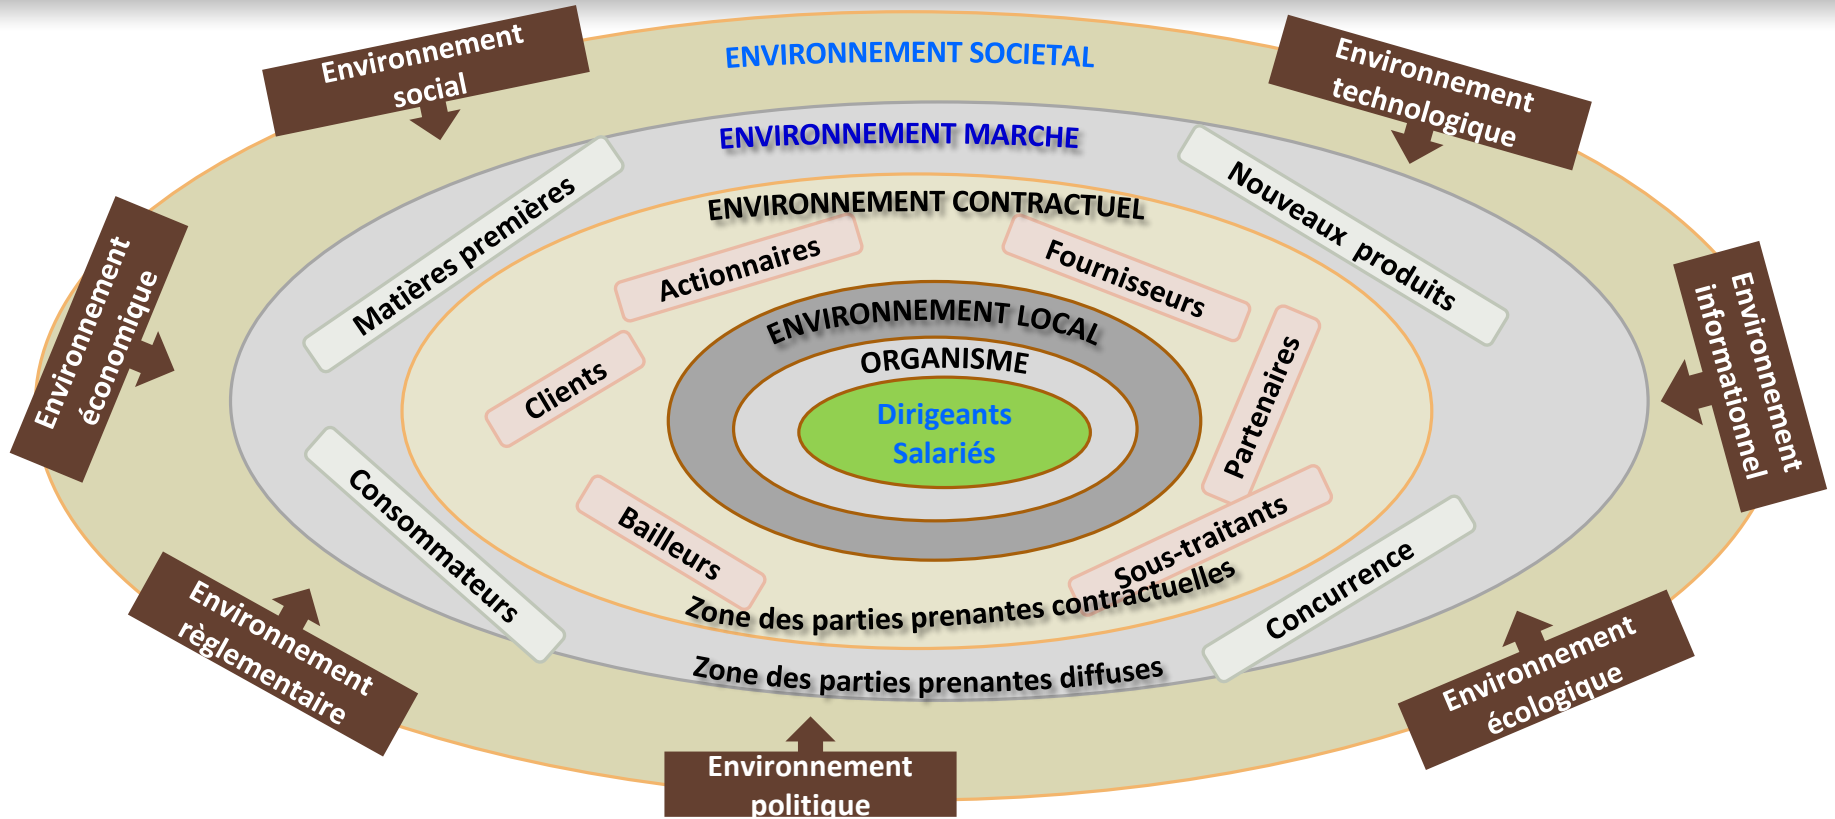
Environnement social

ENVIRONNEMENT SOCIETAL

Environnement technologique

ENVIRONNEMENT MARCHE

ENVIRONNEMENT CONTRACTUEL

Matières premières

Nouveaux produits

Actionnaires

Fournisseurs

Environnement économique

Environnement informationnel

ENVIRONNEMENT LOCAL

ORGANISME

Clients

Partenaires

Dirigeants
Salariés

Consommateurs

Bailleurs

Sous-traitants

Zone des parties prenantes contractuelles

Concurrence

Environnement règlementaire

Zone des parties prenantes diffuses

Environnement écologique

Environnement politique